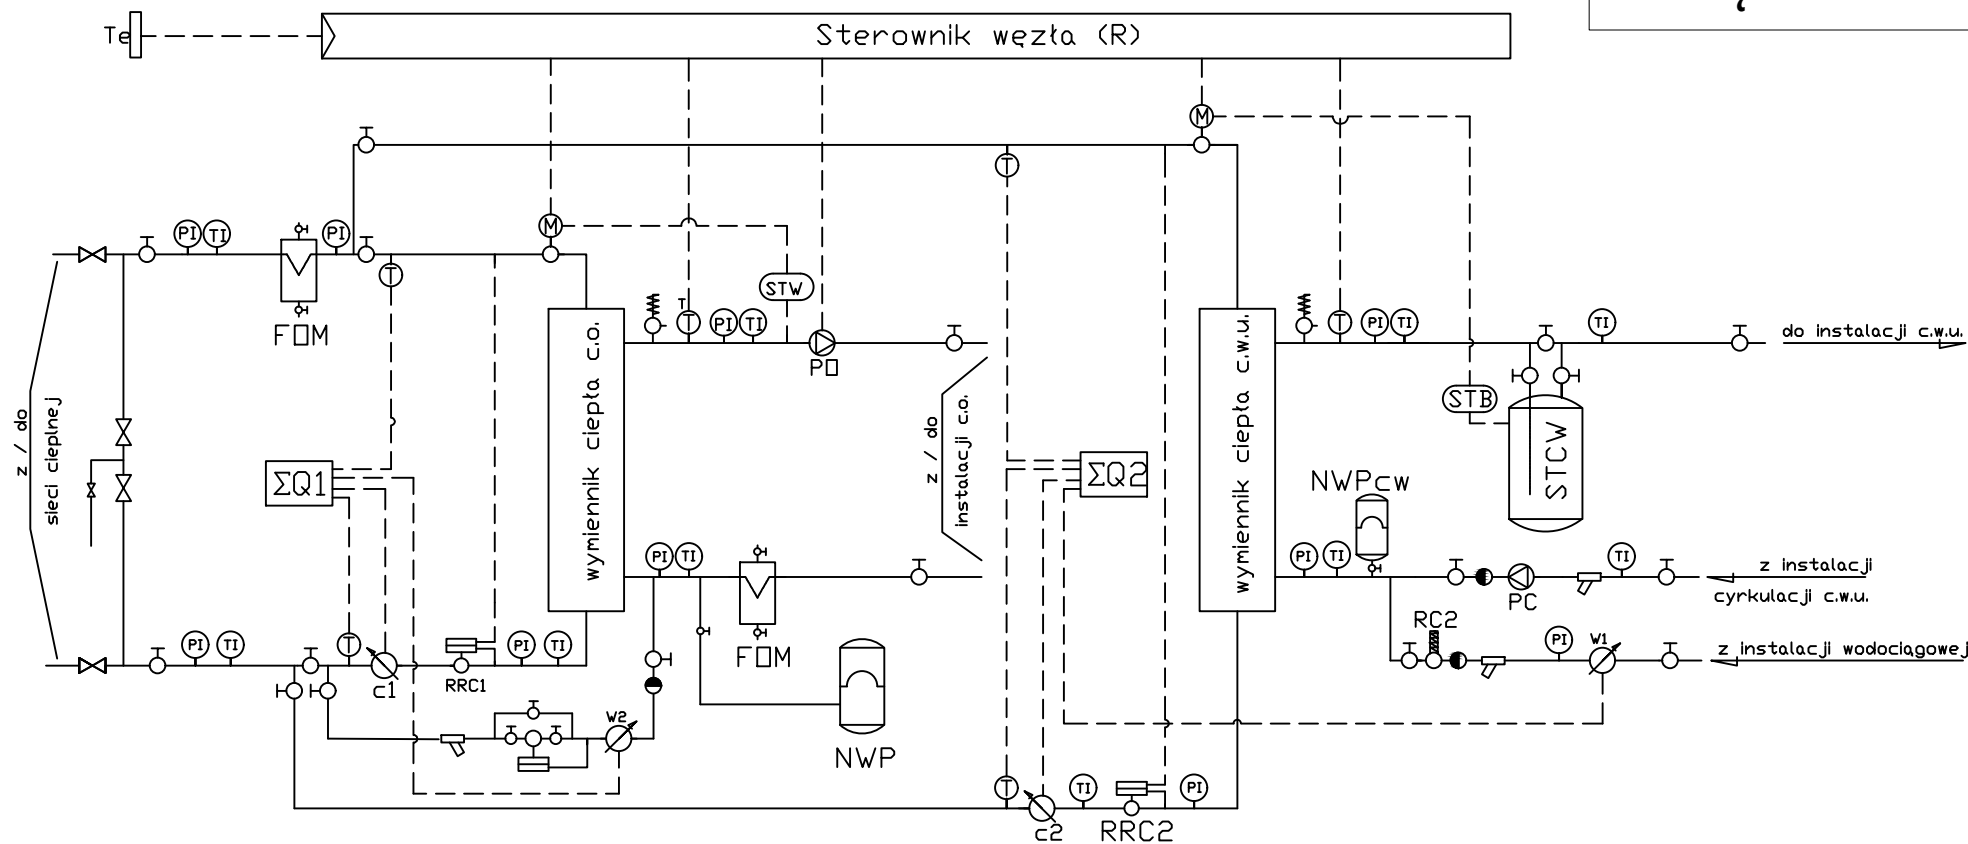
Te

Sterownik węzła (R)

M

T

M

PI TI PI

T

STW

T PI TI

PO

FOM

T PI TI

STB

TI

do instalacji c.w.u.

z / do sieci cieplnej

wymiennik ciepła c.o.

z / do instalacji c.o.

wymiennik ciepła c.w.u.

STCW

ΣQ1

ΣQ2

NWPcw

PI TI

PI TI

FOM

PI TI

TI

z instalacji cyrkulacji c.w.u.

PC

RC2

PI

W1

z instalacji wodociągowej

PI TI

T

PI TI

c1

RRC1

W2

NWP

T

TI

PI

c2

RRC2